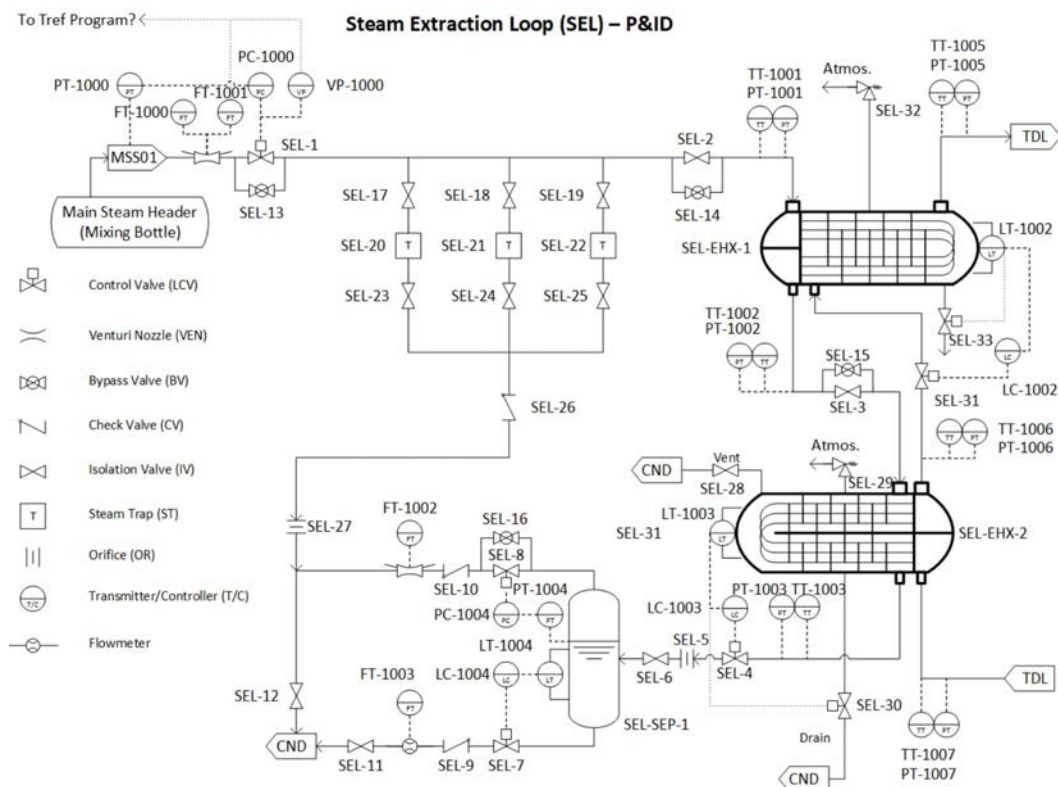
To Tref Program?

Steam Extraction Loop (SEL) – P&ID

PC-1000
PT-1000 PT
VP-1000 VP
PC
FT-1000 FT
FT-1001 FT
MSS01
SEL-1
SEL-13
Main Steam Header (Mixing Bottle)

SEL-17
SEL-18
SEL-19
SEL-20 T
SEL-21 T
SEL-22 T
SEL-23
SEL-24
SEL-25
SEL-26

SEL-2
SEL-14
TT-1001
PT-1001
TT PT
Atmos.
SEL-32
TT-1005
PT-1005
TT PT
TDL
SEL-EHX-1
LT-1002
LT
SEL-33
LC
LC-1002
TT-1002
PT-1002
PT TT
SEL-15
SEL-3
SEL-31
TT-1006
PT-1006
TT PT

Control Valve (LCV)
Venturi Nozzle (VEN)
Bypass Valve (BV)
Check Valve (CV)
Isolation Valve (IV)
T Steam Trap (ST)
Orifice (OR)
T/C Transmitter/Controller (T/C)
Flowmeter

CND
Vent
SEL-28
Atmos.
SEL-29
SEL-EHX-2
SEL-27
FT-1002
FT
SEL-16
SEL-8
SEL-10
PT-1004
PC-1004 PC PT
LT-1004
LT-1003
LT
SEL-31
LC-1003
LC
PT-1003 TT-1003
PT TT
SEL-5
SEL-6
SEL-4
LC-1004 LC LT
FT-1003
FT
SEL-12
CND
SEL-11
SEL-9
SEL-7
SEL-SEP-1
SEL-30
Drain
CND
TDL
TT PT
TT-1007
PT-1007